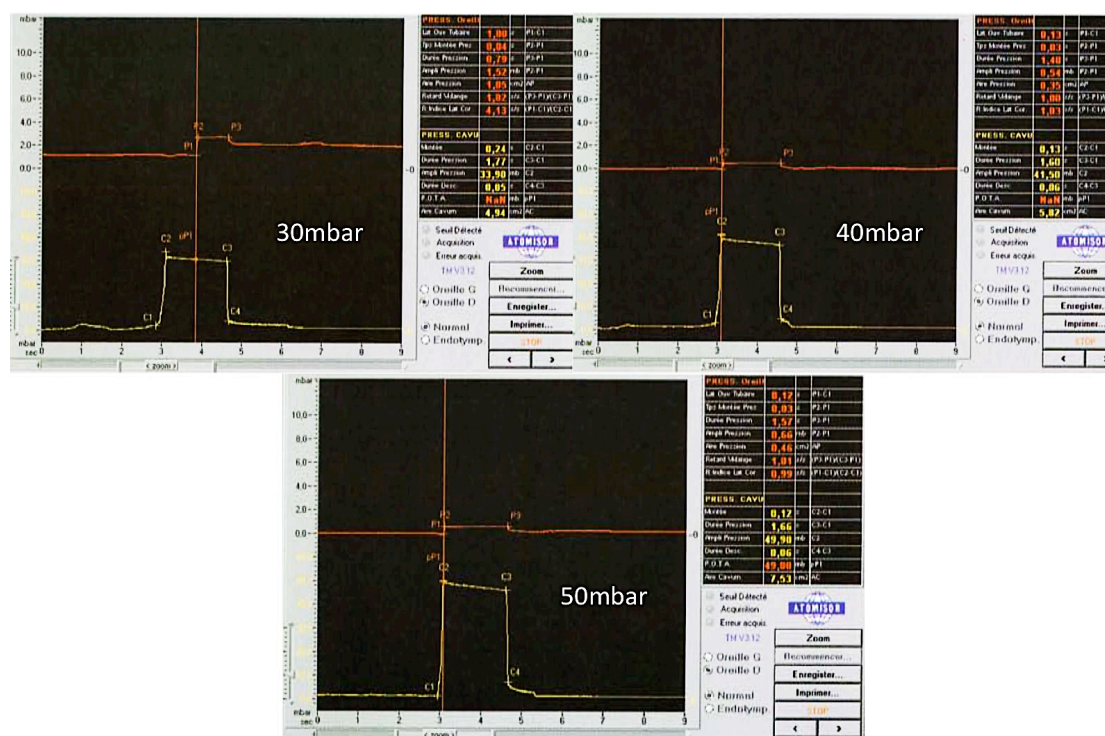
mbar
10.0
8.0
6.0
4.0
2.0
0.0
mbar
sec
0 1 2 3 4 5 6 7 8 9
P1 P2 P3
C1 C2 pP1 C3 C4
-0
30mbar
< zoom >

| PRESS. Oreill | | | |
|---|---|---|---|
| Lat Ouv Tubaire | 1,00 | s | P1-C1 |
| Tps Montée Prez | 0,04 | s | P2-P1 |
| Durée Prezzion | 0,79 | s | P3-P1 |
| Ampli Prezzion | 1,52 | mb | P2-P1 |
| Are Prezzion | 1,05 | cm2 | AP |
| Retard Vidange | 1,02 | s/s | (P3-P1)/(C3-P1) |
| R Indice Lat Cor | 4,13 | s/s | (P1-C1)/(C2-C1) |

| PRESS. CAVU | | | |
|---|---|---|---|
| Montée | 0,24 | s | C2-C1 |
| Durée Prezzion | 1,77 | s | C3-C1 |
| Ampli Prezzion | 33,90 | mb | C2 |
| Durée Desc | 0,05 | s | C4-C3 |
| P.O.T.A. | NaN | mb | pP1 |
| Are Cavum | 4,94 | cm2 | AC |

Seuil Détecté
Acquisition
Erreur acquis.
ATOMISOR
TM V3.12
Zoom
Oreille G
Oreille D
Recommencer...
Enregistrer...
Normal
Endotymp
Imprimer...
STOP
< >

mbar
P1 P2 P3
pP1 C2 C3
C1 C4
-0
40mbar
< zoom >

| PRESS. Oreill | | | |
|---|---|---|---|
| Lat Ouv Tubaire | 0,13 | s | P1-C1 |
| Tps Montée Prez | 0,03 | s | P2-P1 |
| Durée Prezzion | 1,40 | s | P3-P1 |
| Ampli Prezzion | 0,54 | mb | P2-P1 |
| Are Prezzion | 0,35 | cm2 | AP |
| Retard Vidange | 1,00 | s/s | (P3-P1)/ |
| R Indice Lat Cor | 1,03 | s/s | (P1-C1)/ |

| PRESS. CAVU | | | |
|---|---|---|---|
| Montée | 0,13 | s | C2-C1 |
| Durée Prezzion | 1,60 | s | C3-C1 |
| Ampli Prezzion | 41,50 | mb | C2 |
| Durée Desc | 0,06 | s | C4-C3 |
| P.O.T.A. | NaN | mb | pP1 |
| Are Cavum | 5,82 | cm2 | AC |

Seuil Détecté
Acquisition
Erreur acquis.
ATOMISOR
TM V3.12
Zoom
Oreille G
Oreille D
Recommencer
Enregistrer...
Normal
Endotymp
Imprimer...
STOP
< >

mbar
10.0
8.0
6.0
4.0
2.0
0.0
mbar
sec
0 1 2 3 4 5 6 7 8 9
P1 P2 P3
pP1 C2 C3
C1 C4
-0
50mbar
< zoom >

| PRESS. Oreill | | | |
|---|---|---|---|
| Lat Ouv Tubaire | 0,12 | s | P1-C1 |
| Tps Montée Prez | 0,03 | s | P2-P1 |
| Durée Prezzion | 1,57 | s | P3-P1 |
| Ampli Prezzion | 0,66 | mb | P2-P1 |
| Are Prezzion | 0,46 | cm2 | AP |
| Retard Vidange | 1,01 | s/s | (P3-P1)/(C3-P1) |
| R Indice Lat Cor | 0,99 | s/s | (P1-C1)/(C2-C1) |

| PRESS. CAVU | | | |
|---|---|---|---|
| Montée | 0,12 | s | C2-C1 |
| Durée Prezzion | 1,66 | s | C3-C1 |
| Ampli Prezzion | 49,90 | mb | C2 |
| Durée Desc | 0,06 | s | C4-C3 |
| P.O.T.A. | 49,80 | mb | pP1 |
| Are Cavum | 7,53 | cm2 | AC |

Seuil Détecté
Acquisition
Erreur acquis.
ATOMISOR
TM V3.12
Zoom
Oreille G
Oreille D
Recommencer...
Enregistrer...
Normal
Endotymp
Imprimer...
STOP
< >